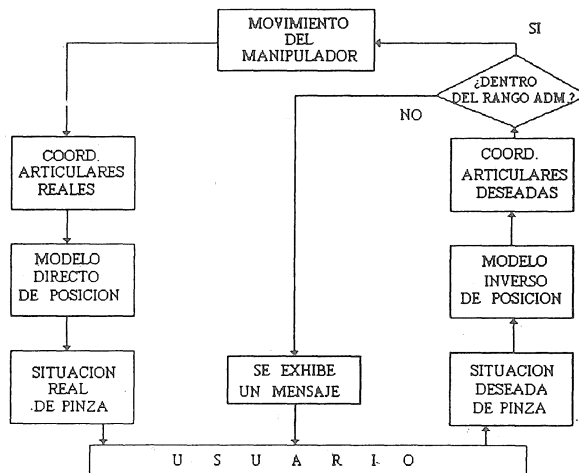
MOVIMIENTO DEL MANIPULADOR

SI

¿DENTRO DEL RANGO ADM.?

NO

COORD. ARTICULARES REALES

COORD. ARTICULARES DESEADAS

MODELO DIRECTO DE POSICION

MODELO INVERSO DE POSICION

SITUACION REAL DE PINZA

SE EXHIBE UN MENSAJE

SITUACION DESEADA DE PINZA

U S U A R I O